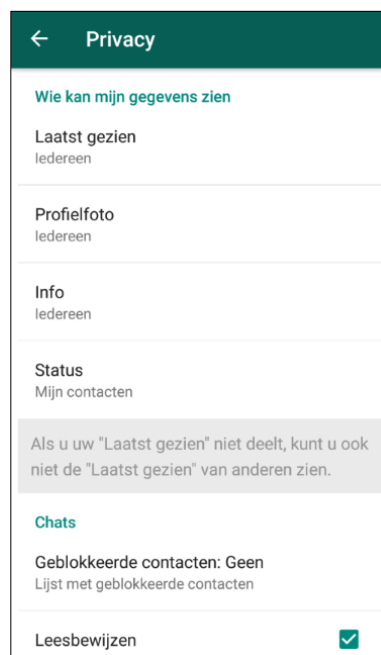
Privacy

Wie kan mijn gegevens zien

Laatst gezien
Iedereen

Profielfoto
Iedereen

Info
Iedereen

Status
Mijn contacten

Als u uw "Laatst gezien" niet deelt, kunt u ook niet de "Laatst gezien" van anderen zien.

Chats

Geblokkeerde contacten: Geen
Lijst met geblokkeerde contacten

Leesbewijzen